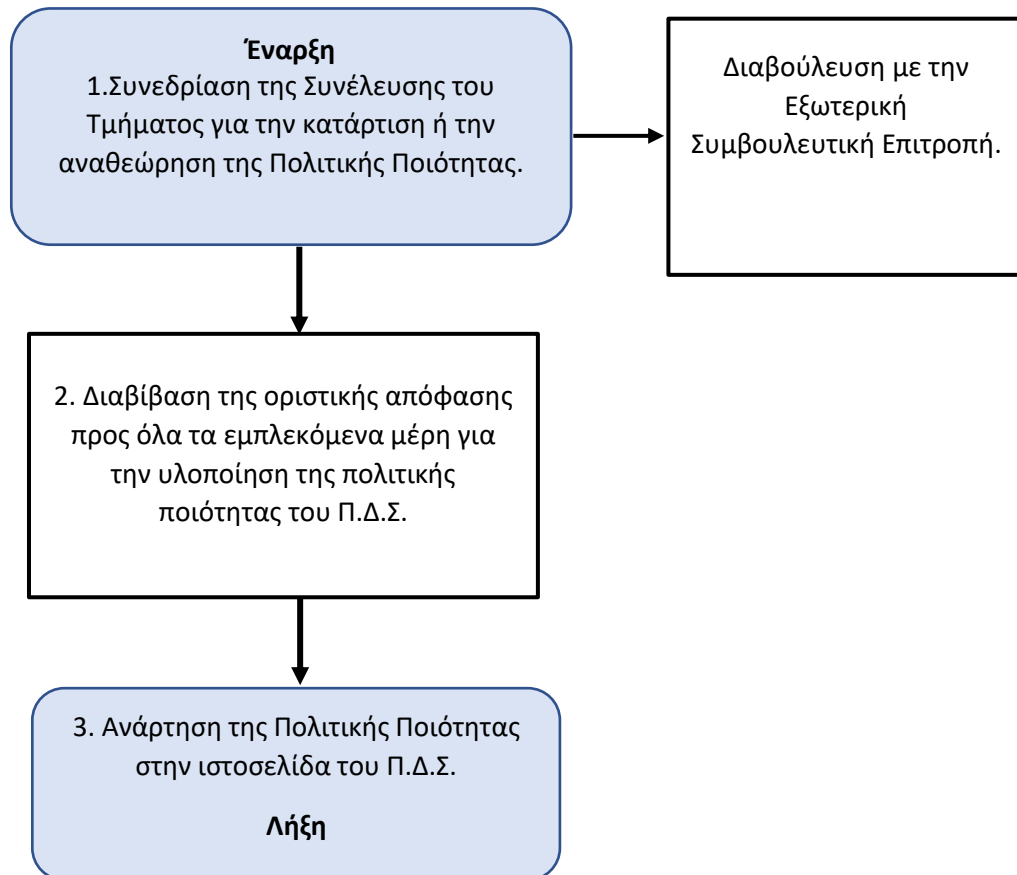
**Έναρξη**
1.Συνεδρίαση της Συνέλευσης του Τμήματος για την κατάρτιση ή την αναθεώρηση της Πολιτικής Ποιότητας.

Διαβούλευση με την Εξωτερική Συμβουλευτική Επιτροπή.

2. Διαβίβαση της οριστικής απόφασης προς όλα τα εμπλεκόμενα μέρη για την υλοποίηση της πολιτικής ποιότητας του Π.Δ.Σ.

3. Ανάρτηση της Πολιτικής Ποιότητας στην ιστοσελίδα του Π.Δ.Σ.

**Λήξη**